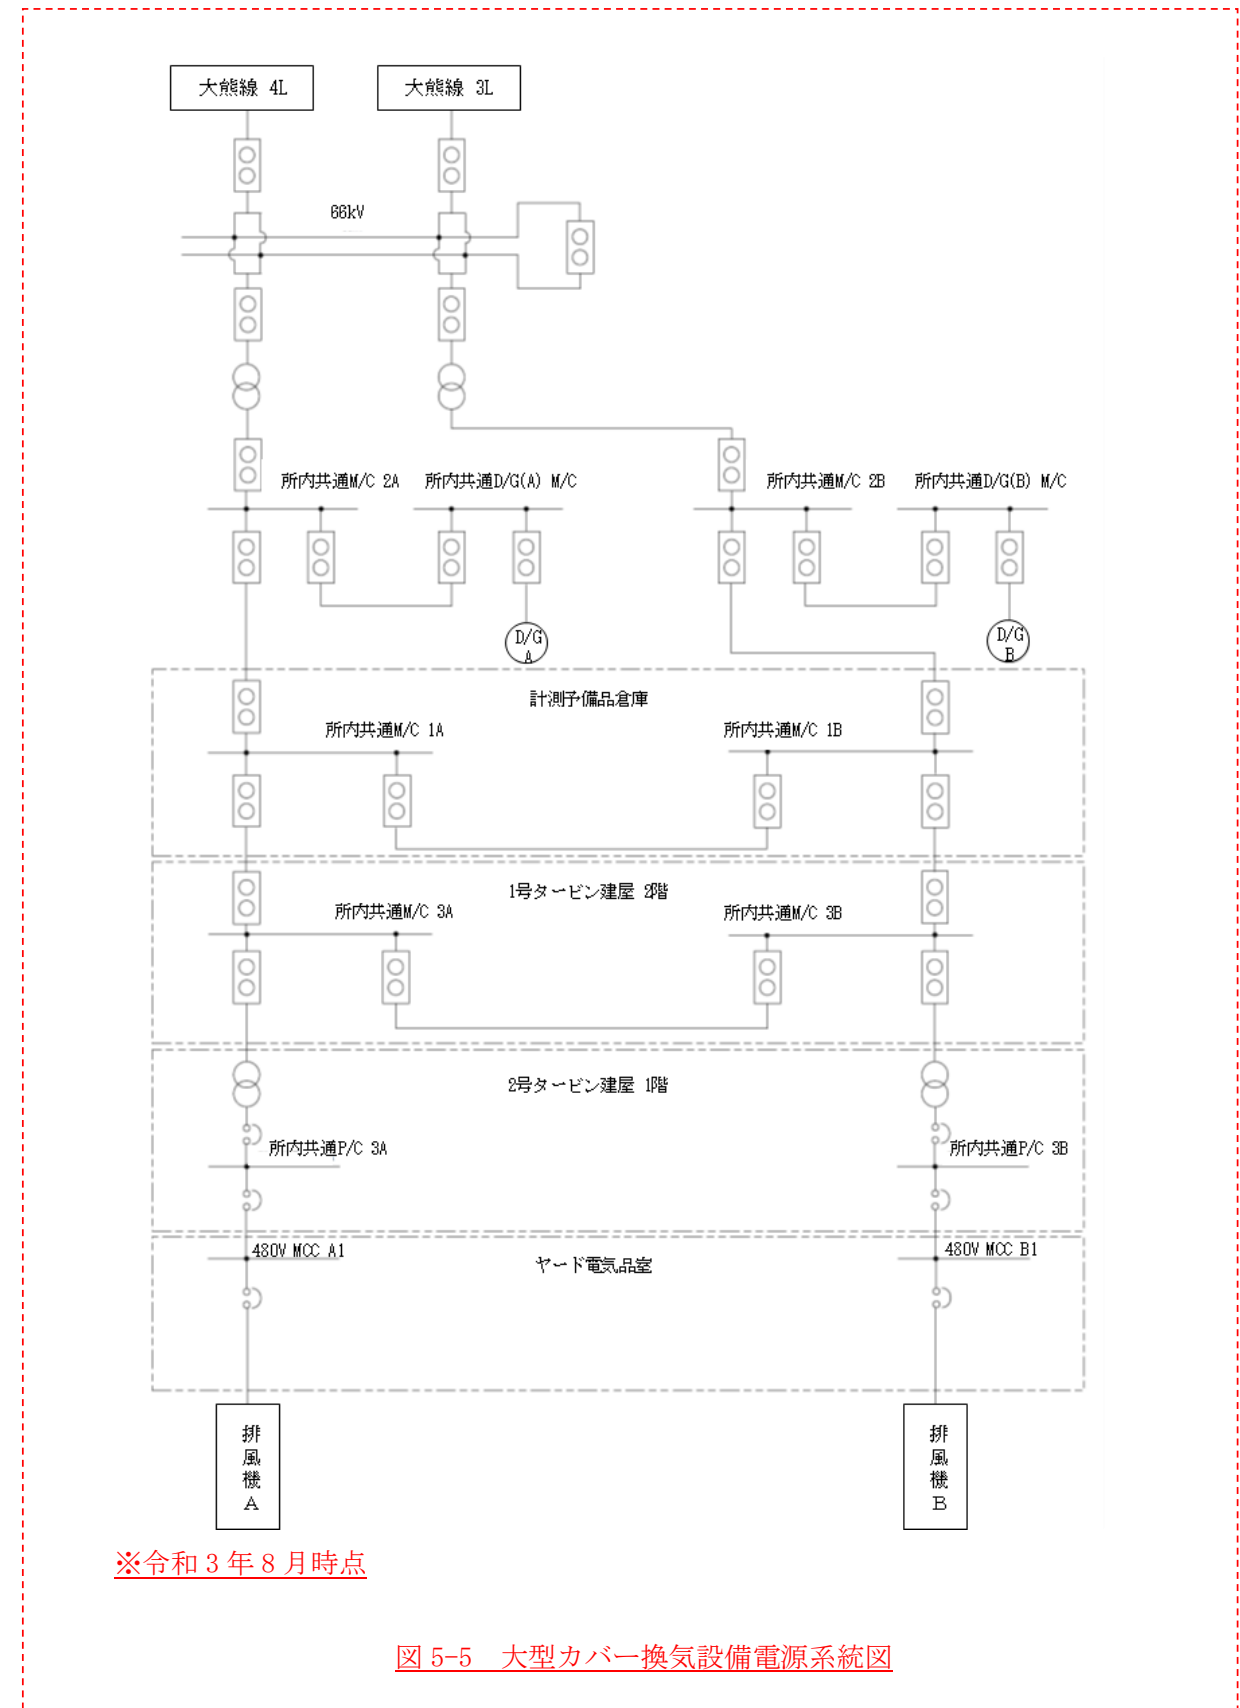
大熊線 4L
大熊線 3L
66kV
所内共通M/C 2A
所内共通D/G(A) M/C
所内共通M/C 2B
所内共通D/G(B) M/C
D/G A
D/G B
計測予備品倉庫
所内共通M/C 1A
所内共通M/C 1B
1号タービン建屋 2階
所内共通M/C 3A
所内共通M/C 3B
2号タービン建屋 1階
所内共通P/C 3A
所内共通P/C 3B
480V MCC A1
ヤード電気品室
480V MCC B1
排風機A
排風機B
※令和 3 年 8 月時点

図 5-5 大型カバー換気設備電源系統図